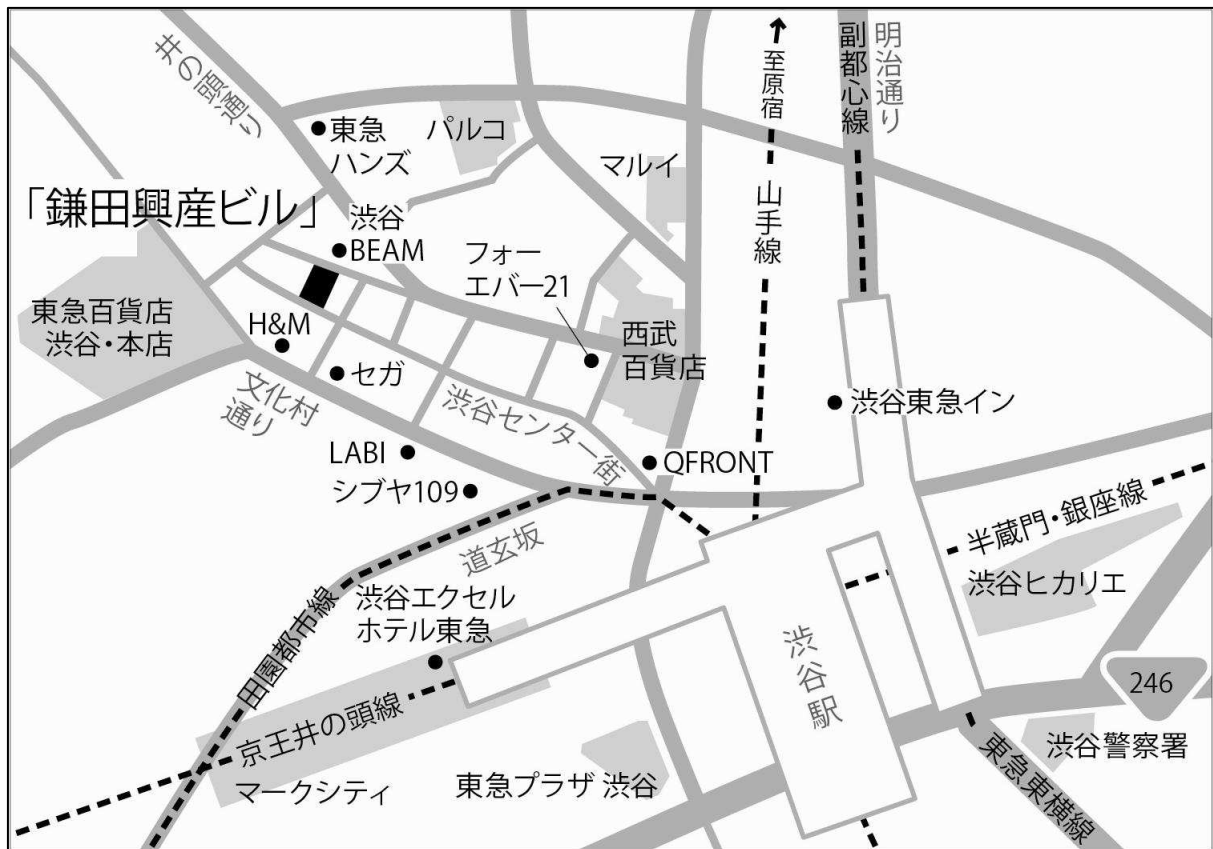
井の頭通り

東急ハンズ

パルコ

マルイ

至原宿

副都心線

明治通り

「鎌田興産ビル」

渋谷BEAM

フォーエバー21

山手線

東急百貨店 渋谷・本店

H&M

西武百貨店

セガ

文化村通り

渋谷センター街

渋谷東急イン

LABI

QFRONT

シブヤ109

半蔵門・銀座線

道玄坂

田園都市線

渋谷エクセルホテル東急

渋谷ヒカリエ

渋谷駅

246

京王井の頭線

渋谷警察署

東急東横線

マークシティ

東急プラザ 渋谷